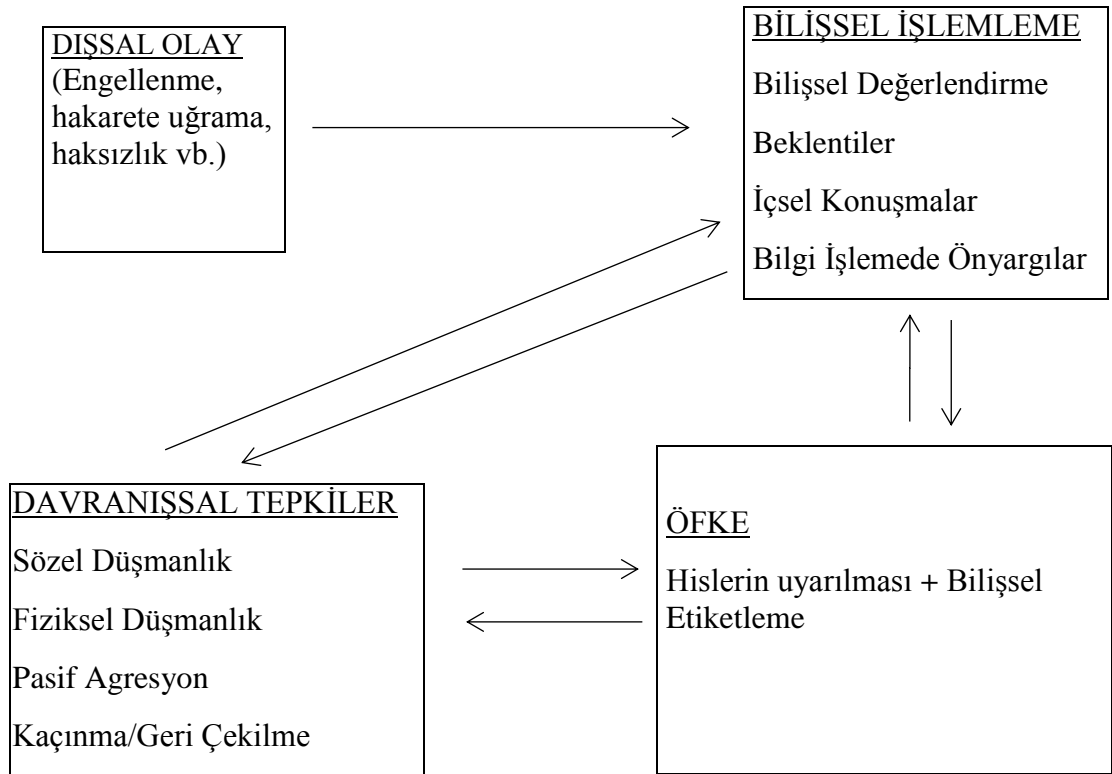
DIŞSAL OLAY
(Engellenme, hakarete uğrama, haksızlık vb.)

BİLİŞSEL İŞLEMLEME
Bilişsel Değerlendirme
Beklentiler
İçsel Konuşmalar
Bilgi İşlemede Önyargılar

DAVRANIŞSAL TEPKİLER
Sözel Düşmanlık
Fiziksel Düşmanlık
Pasif Agresyon
Kaçınma/Geri Çekilme

ÖFKE
Hislerin uyarılması + Bilişsel Etiketleme